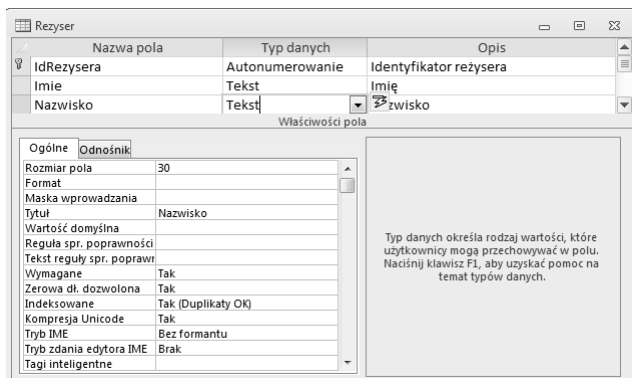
Rezyser

| Nazwa pola | Typ danych | Opis |
|---|---|---|
| IdRezysera | Autonumerowanie | Identyfikator reżysera |
| Imie | Tekst | Imię |
| Nazwisko | Tekst | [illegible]zwisko |

Właściwości pola

Ogólne | Odnośnik

| | |
|---|---|
| Rozmiar pola | 30 |
| Format | |
| Maska wprowadzania | |
| Tytuł | Nazwisko |
| Wartość domyślna | |
| Reguła spr. poprawności | |
| Tekst reguły spr. poprawn | |
| Wymagane | Tak |
| Zerowa dł. dozwolona | Tak |
| Indeksowane | Tak (Duplikaty OK) |
| Kompresja Unicode | Tak |
| Tryb IME | Bez formantu |
| Tryb zdania edytora IME | Brak |
| Tagi inteligentne | |

Typ danych określa rodzaj wartości, które użytkownicy mogą przechowywać w polu. Naciśnij klawisz F1, aby uzyskać pomoc na temat typów danych.